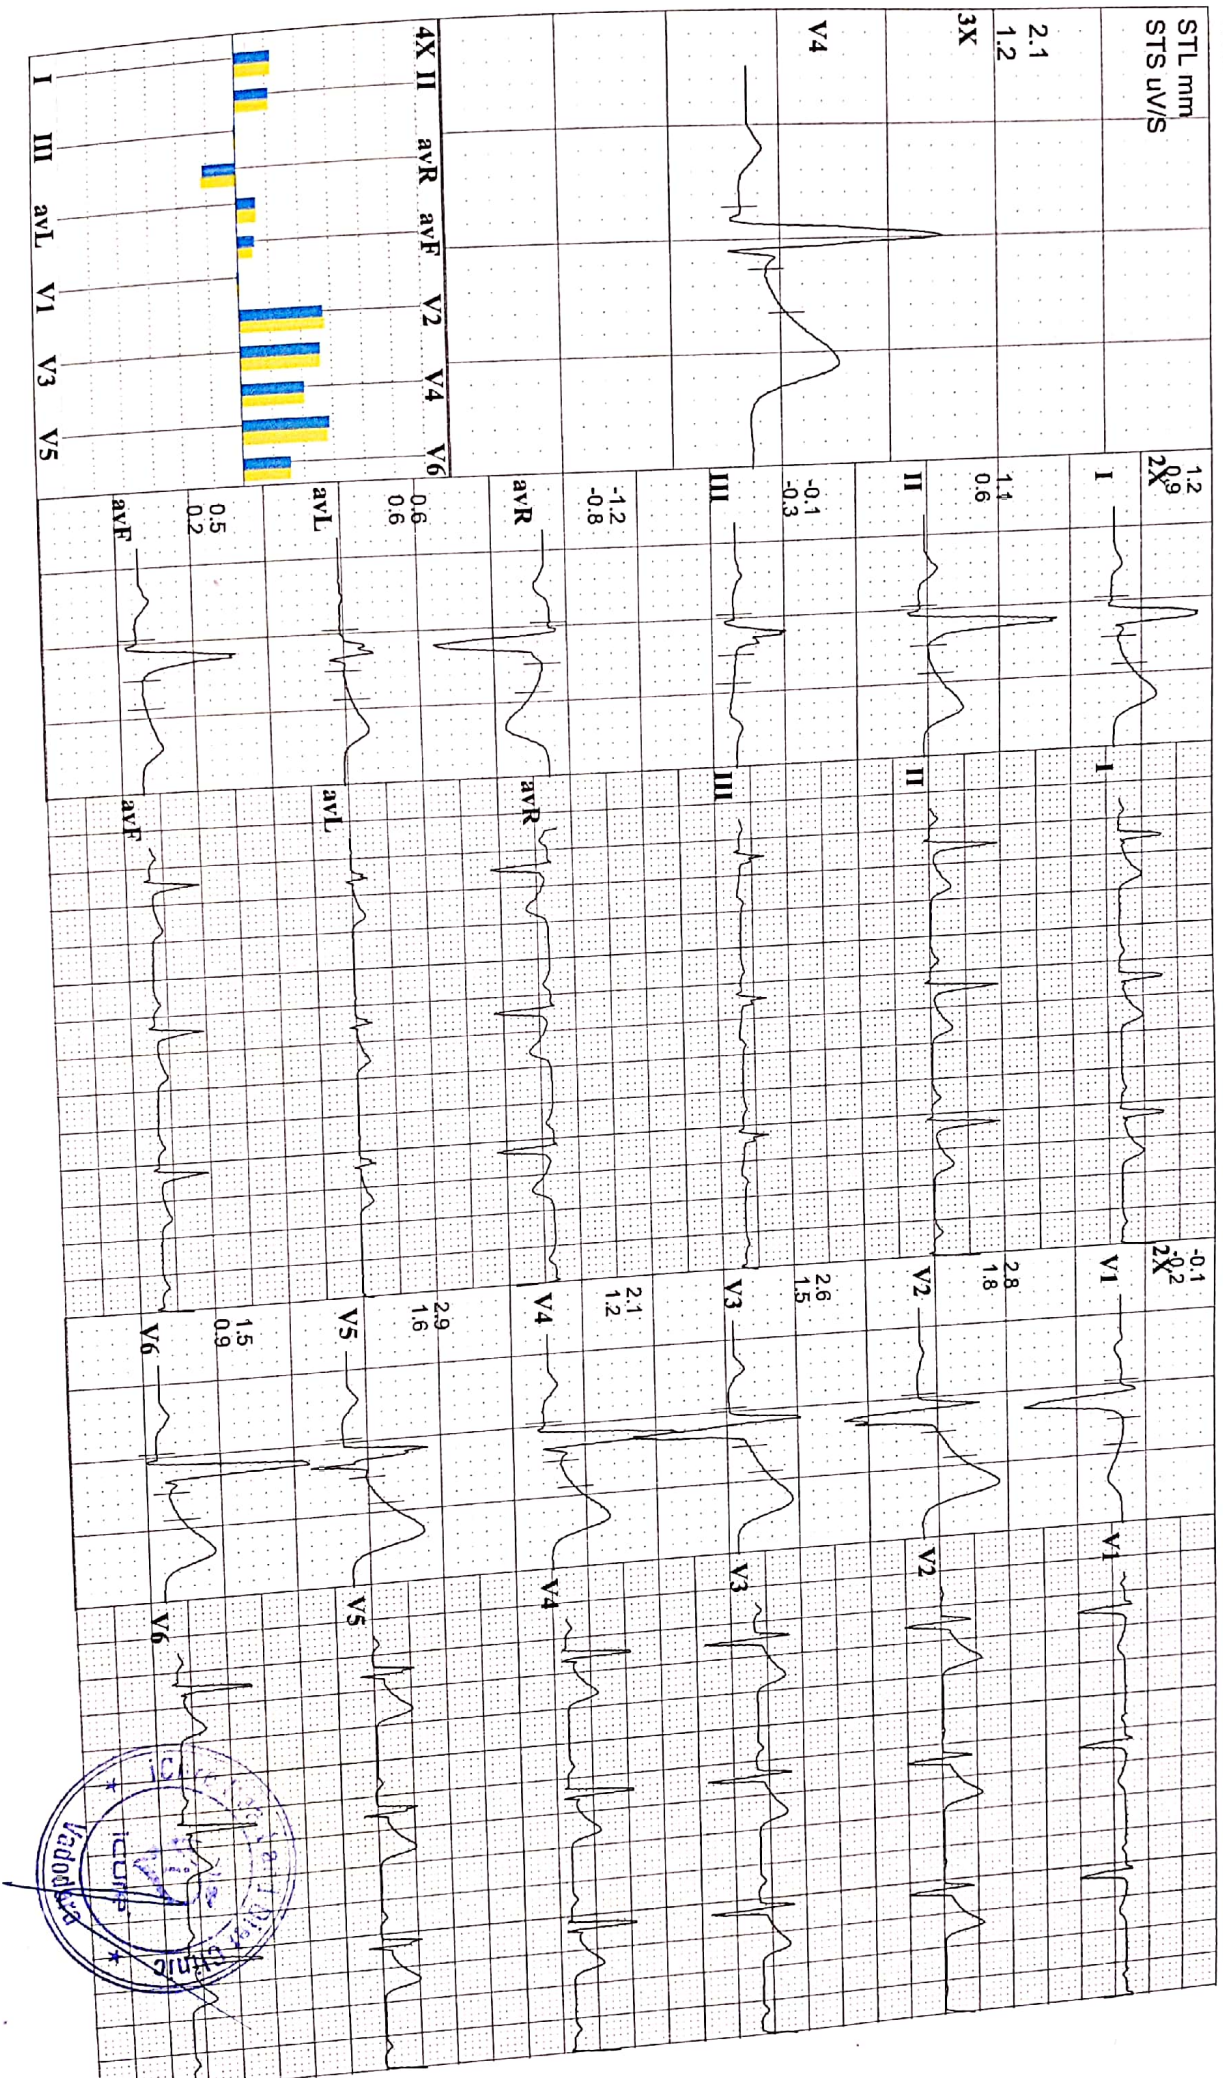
STL mm
STS uV/S

2.1
1.2
3X

V4

4X II avR avF V2 V4 V6

I III avL V1 V3 V5

1.2
0.9
2X
I

1.1
0.6
II

-0.1
-0.3
III

-1.2
-0.8
avR

0.6
0.6
avL

0.5
0.2
avF

I
II
III
avR
avL
avF

-0.1
-0.2
2X
V1

2.8
1.8
V2

2.6
1.5
V3

2.1
1.2
V4

2.9
1.6
V5

1.5
0.9
V6

V1
V2
V3
V4
V5
V6

icons
Vadodara
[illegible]